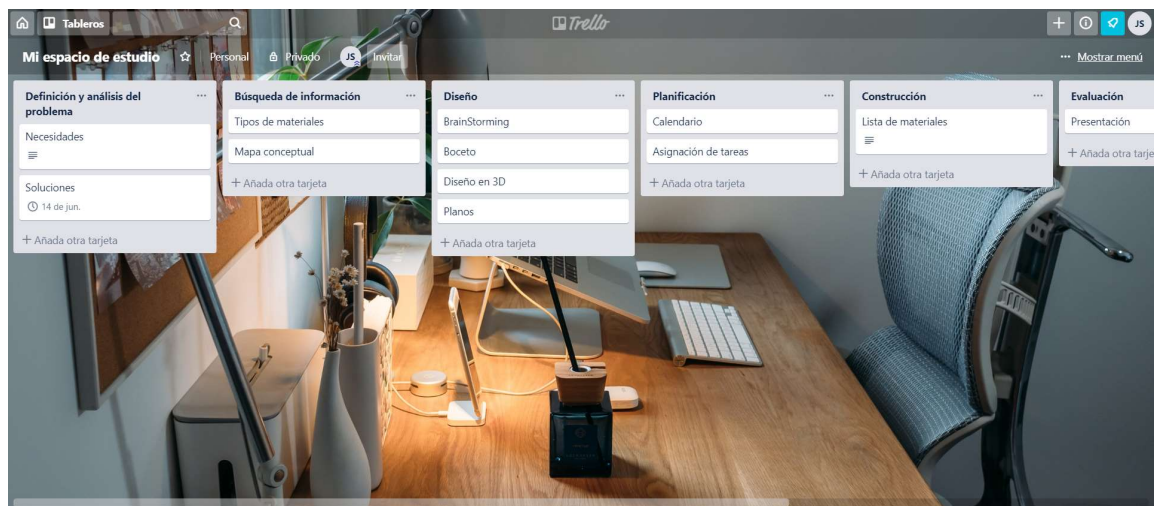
Tableros

Trello

JS

Mi espacio de estudio

Personal

Privado

JS

Invitar

··· Mostrar menú

Definición y análisis del problema

Necesidades

Soluciones

14 de jun.

+ Añada otra tarjeta

Búsqueda de información

Tipos de materiales

Mapa conceptual

+ Añada otra tarjeta

Diseño

BrainStorming

Boceto

Diseño en 3D

Planos

+ Añada otra tarjeta

Planificación

Calendario

Asignación de tareas

+ Añada otra tarjeta

Construcción

Lista de materiales

+ Añada otra tarjeta

Evaluación

Presentación

+ Añada otra tarje